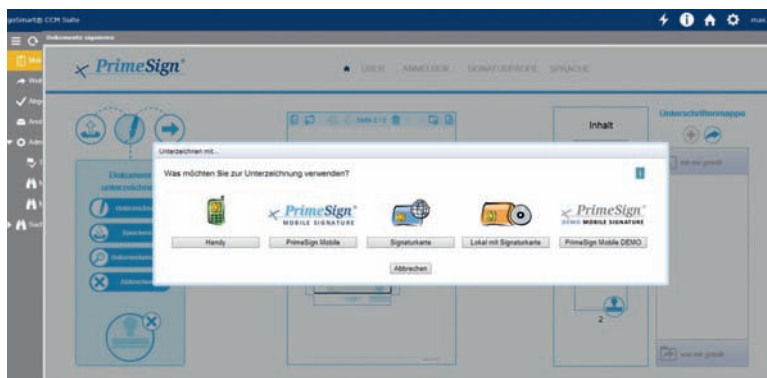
goSmart® CCM Suite

Dokumente signieren

PrimeSign®

ÜBER ANMELDEN SIGNATURFELDER SPRACHE

Seite 1 / 1

Inhalt

Unterschriftenmappe

Dokument unterzeichnen

Unterzeichnen

Speichern

Dokumentdetails

Abbrechen

Unterzeichnen mit...

Was möchten Sie zur Unterzeichnung verwenden?

PrimeSign® MOBILE SIGNATURE

PrimeSign® DEMO MOBILE SIGNATURE

Handy

PrimeSign Mobile

Signaturkarte

Lokal mit Signaturkarte

PrimeSign Mobile DEMO

Abbrechen

2